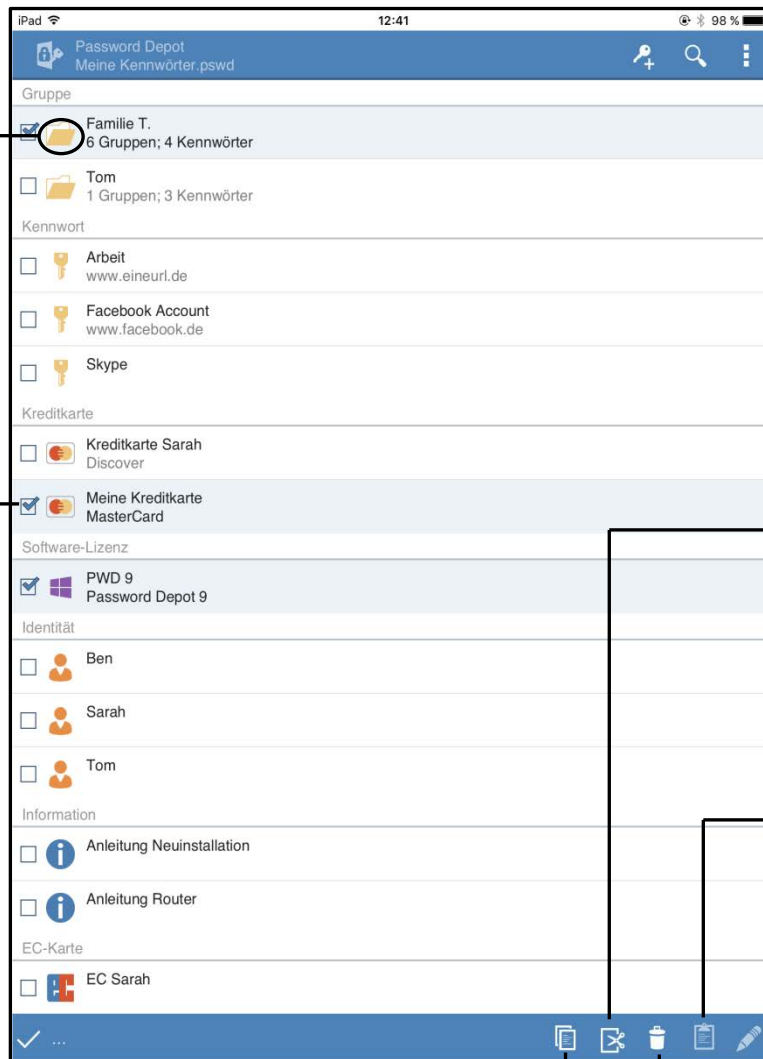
iPad
12:41
98 %

Password Depot
Meine Kennwörter.pswd

Gruppe

Familie T.
6 Gruppen; 4 Kennwörter

Tom
1 Gruppen; 3 Kennwörter

Kennwort

Arbeit
www.eineurl.de

Facebook Account
www.facebook.de

Skype

Kreditkarte

Kreditkarte Sarah
Discover

Meine Kreditkarte
MasterCard

Software-Lizenz

PWD 9
Password Depot 9

Identität

Ben

Sarah

Tom

Information

Anleitung Neuinstallation

Anleitung Router

EC-Karte

EC Sarah

...